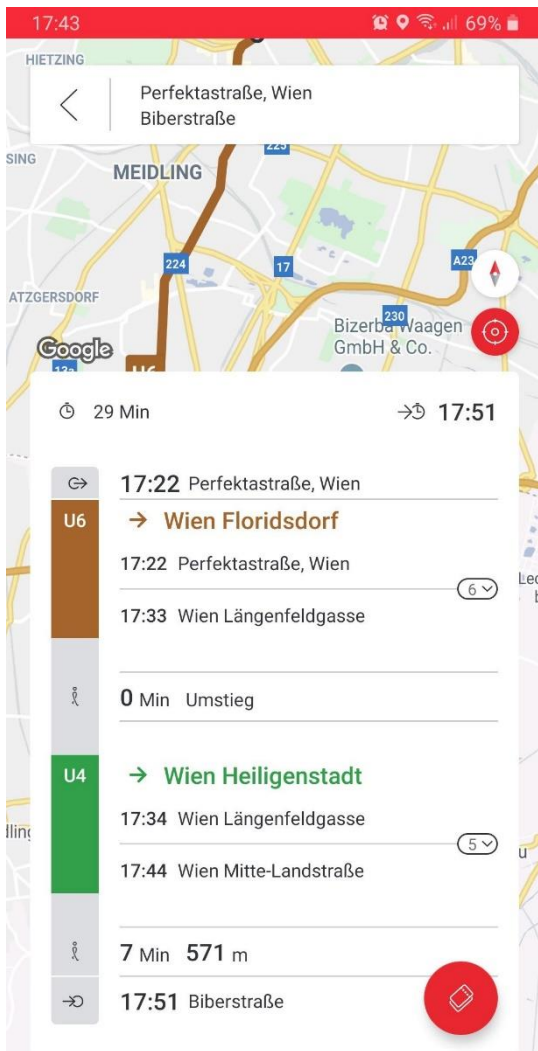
17:43 69%

HIETZING

Perfektastraße, Wien
Biberstraße

SING
MEIDLING
225
224
17
A23
ATZGERSDORF
230
Bizerba Waagen GmbH & Co.
Google
U6

29 Min 17:51

17:22 Perfektastraße, Wien

U6
→ Wien Floridsdorf

17:22 Perfektastraße, Wien
6
17:33 Wien Längenfeldgasse

0 Min Umstieg

U4
→ Wien Heiligenstadt

17:34 Wien Längenfeldgasse
5
17:44 Wien Mitte-Landstraße

7 Min 571 m

17:51 Biberstraße